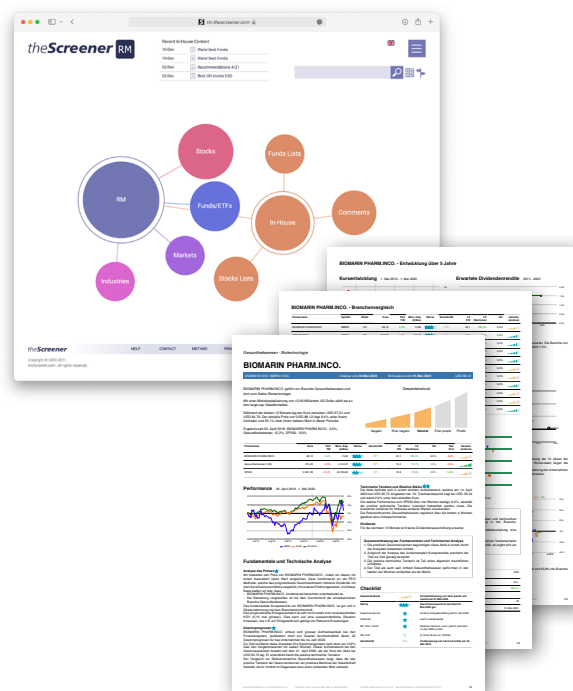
rm.theScreener.com

theScreener RM

Recent In-House Content

Best Funds

Best Funds

Best OII stocks ESG

RM

Stocks

Funds/ETFs

Markets

Industries

Funds Lists

In-House

Comments

Stocks Lists

theScreener

HELP CONTACT METHOD

Copyright © 2020-2021. theScreener.com, all rights reserved.

BIOMARIN PHARM.INCO. - Entwicklung über 5 Jahre

Kursentwicklung

Erwartete Dividendenrendite

BIOMARIN PHARM.INCO. - Branchenvergleich

Gesundheitswesen - Biotechnologie

BIOMARIN PHARM.INCO.

Gesamteindruck

Negativ

Eher negativ

Neutral

Eher positiv

Positiv

Performance

Technische Tendenz und Relative Stärke

Dividende

Zusammenfassung der Fundamentalen und Technischen Analyse

Fundamentale und Technische Analyse

Checkliste